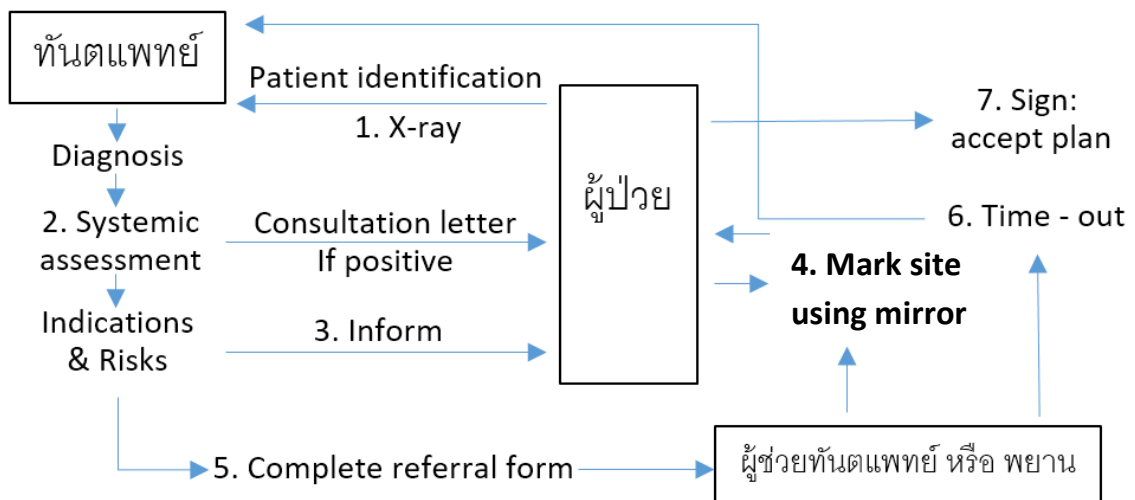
ทันตแพทย์

Patient identification

1. X-ray

Diagnosis

2. Systemic assessment

Consultation letter If positive

Indications & Risks

3. Inform

ผู้ป่วย

7. Sign: accept plan

6. Time - out

4. Mark site using mirror

5. Complete referral form

ผู้ช่วยทันตแพทย์ หรือ พยาน